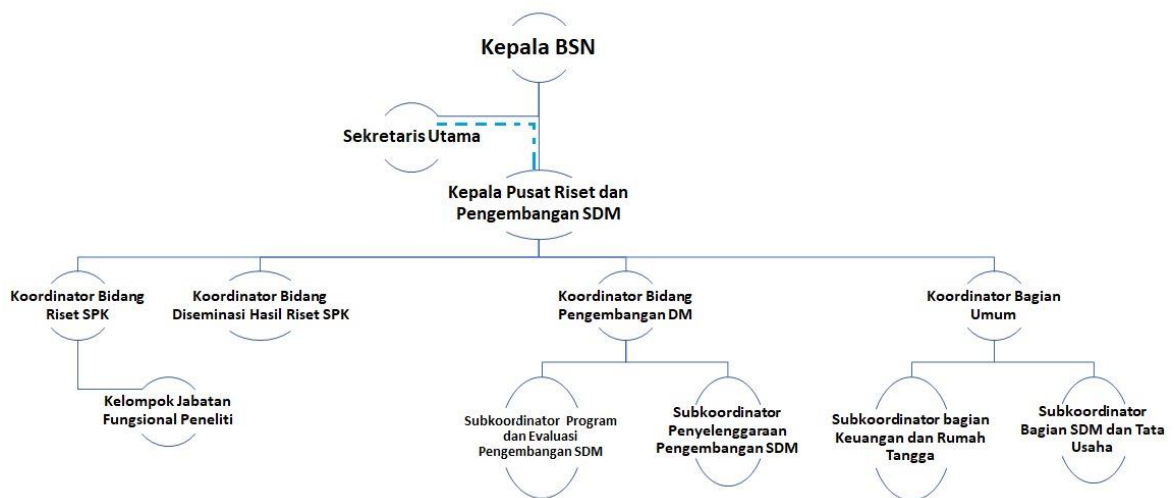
Kepala BSN

Sekretaris Utama

Kepala Pusat Riset dan Pengembangan SDM

Koordinator Bidang Riset SPK

Koordinator Bidang Diseminasi Hasil Riset SPK

Koordinator Bidang Pengembangan DM

Koordinator Bagian Umum

Kelompok Jabatan Fungsional Peneliti

Subkoordinator Program dan Evaluasi Pengembangan SDM

Subkoordinator Penyelenggaraan Pengembangan SDM

Subkoordinator bagian Keuangan dan Rumah Tangga

Subkoordinator Bagian SDM dan Tata Usaha